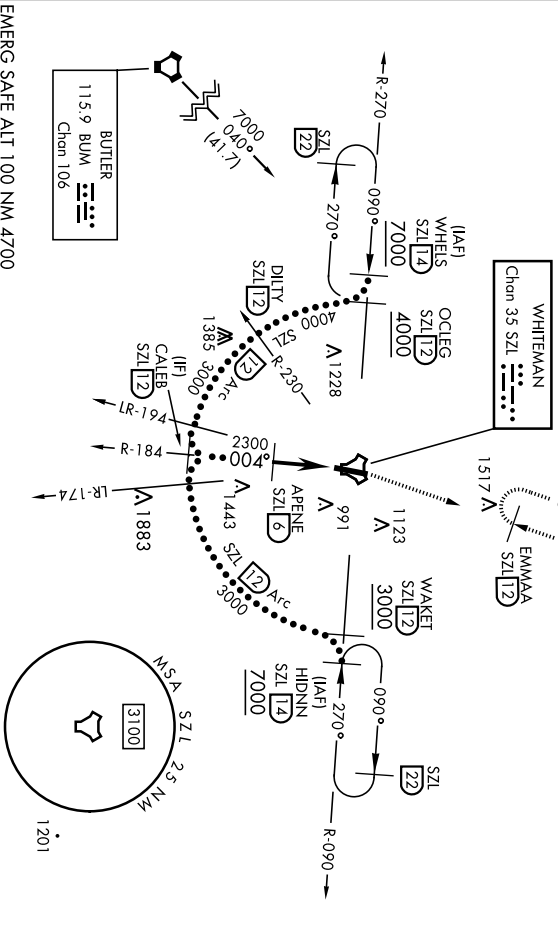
EMERG SAFE ALT 100 NM 4700

BUTLER
115.9 BUM
Chan 106

7000
040°
(41.7)

R-270
SZL
22
090°
270°

(IAF)
WHELS
SZL 14
7000

OCLEG
SZL 12
4000

WHITEMAN
Chan 35 SZL

DILTY
SZL 12
4000 SZL
1385
R-230
1228
3000
12 Arc

(IF)
CALEB
SZL 12
LR-194
R-184
LR-174
2300
004°
1443
1883

1517
EMMAA
SZL 12
1123
991
APENE
SZL 6

SZL 12 Arc
3000

WAKET
SZL 12
3000

(IAF)
HIDNN
SZL 14
7000
090°
270°
SZL
22
R-090

MSA SZL 25 NM
3100
1201